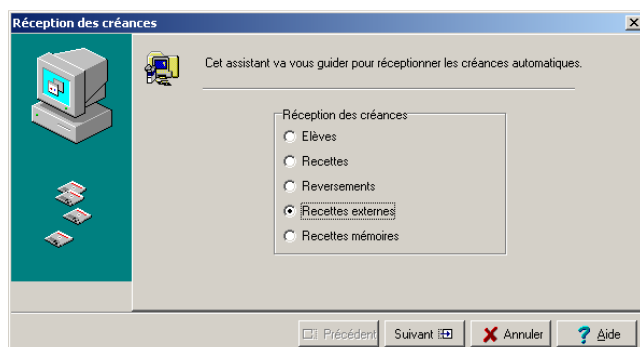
Réception des créances

Cet assistant va vous guider pour réceptionner les créances automatiques.

Réception des créances
Elèves
Recettes
Reversements
Recettes externes
Recettes mémoires

Précédent
Suivant
Annuler
Aide